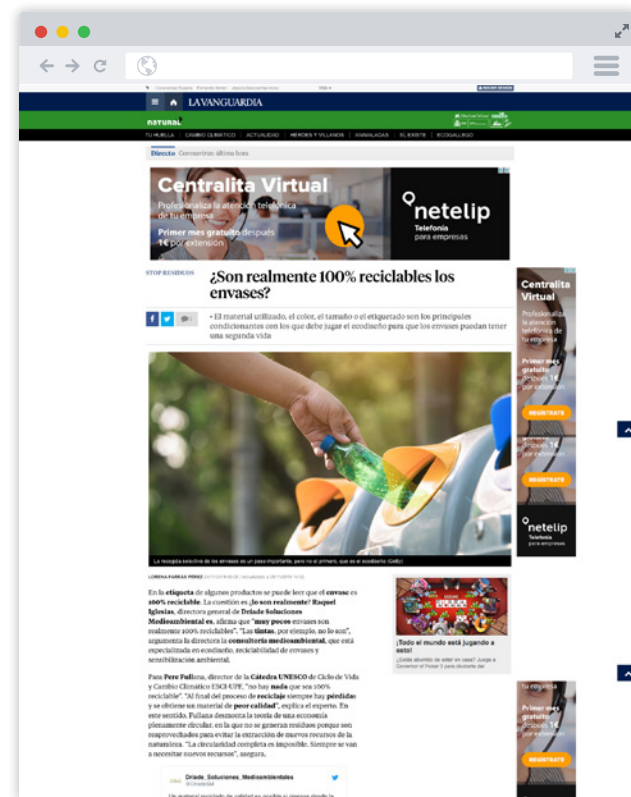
LA VANGUARDIA

natural

TU HUELLA | CAMBIO CLIMÁTICO | ACTUALIDAD | HÉROES Y VILLANOS | ANIMALADAS | EL EXISTE | ECOGALLEGO

Directo Coronavirus última hora

Centralita Virtual
Profesionaliza la atención telefónica de tu empresa
Primer mes gratuito después 1€ por extensión

netelip
Telefonía para empresas

STOP RESIDUOS

¿Son realmente 100% reciclables los envases?

• El material utilizado, el color, el tamaño o el etiquetado son los principales condicionantes con los que debe jugar el ecodiseño para que los envases puedan tener una segunda vida

La recogida selectiva de los envases es un paso importante, pero no el primero, que es el ecodiseño (Getty)

LORENA FARRÁS PÉREZ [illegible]

En la etiqueta de algunos productos se puede leer que el envase es 100% reciclable. La cuestión es ¿lo son realmente? Raquel Iglesias, directora general de Driade Soluciones Medioambientales, afirma que "muy pocos envases son realmente 100% reciclables". "Las tintas, por ejemplo, no lo son", argumenta la directora la consultoría medioambiental, que está especializada en ecodiseño, reciclabilidad de envases y sensibilización ambiental.

Para Pere Fullana, director de la Cátedra UNESCO de Ciclo de Vida y Cambio Climático ESCI-UPF, "no hay nada que sea 100% reciclable". "Al final del proceso de reciclaje siempre hay pérdidas y se obtiene un material de peor calidad", explica el experto. En este sentido, Fullana desmonta la teoría de una economía plenamente circular, en la que no se generan residuos porque son reaprovechados para evitar la extracción de nuevos recursos de la naturaleza. "La circularidad completa es imposible. Siempre se van a necesitar nuevos recursos", asegura.

Driade_Soluciones_Medioambientales

¡Todo el mundo está jugando a esto!

Centralita Virtual
Profesionaliza la atención telefónica de tu empresa
Primer mes gratuito después 1€ por extensión
REGÍSTRATE
netelip
Telefonía para empresas